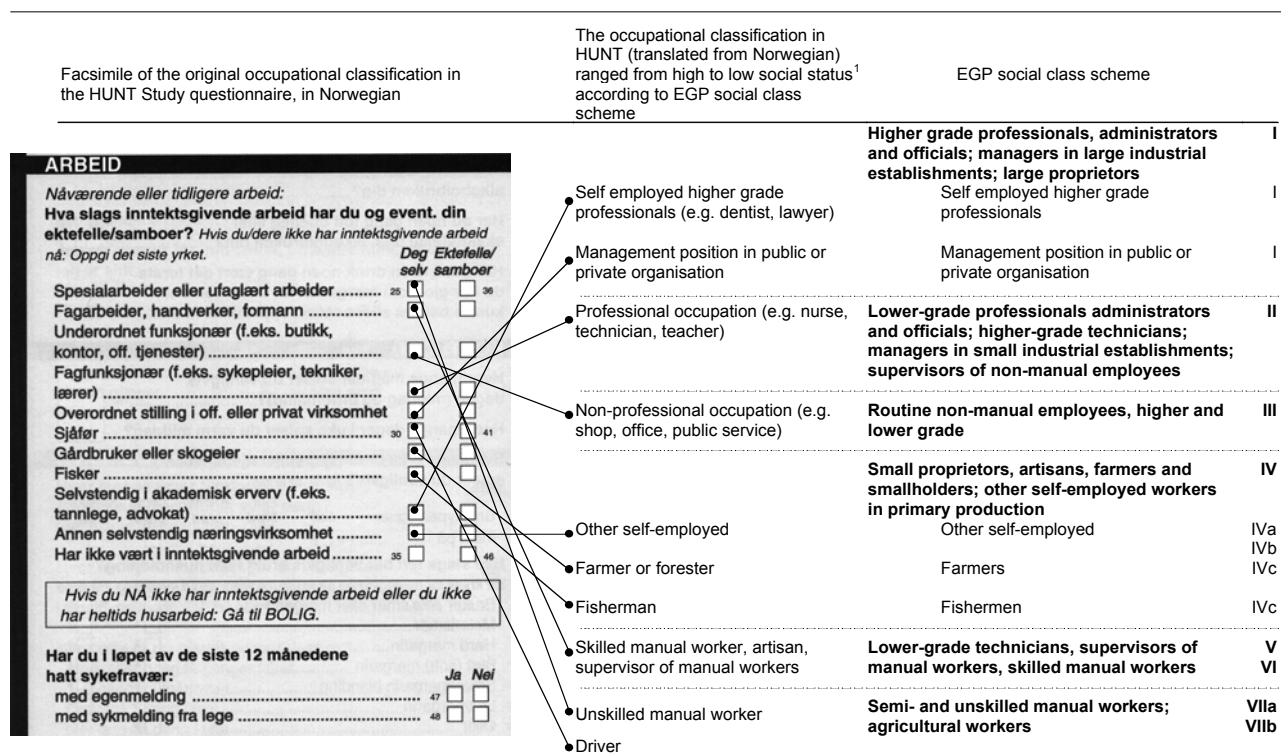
| Facsimile of the original occupational classification in the HUNT Study questionnaire, in Norwegian | The occupational classification in HUNT (translated from Norwegian) ranged from high to low social status$^1$ according to EGP social class scheme | EGP social class scheme | |
|---|---|---|---|

ARBEID

Nåværende eller tidligere arbeid:
**Hva slags inntektsgivende arbeid har du og event. din ektefelle/samboer?** Hvis du/dere ikke har inntektsgivende arbeid nå: Oppgi det siste yrket.

Deg selv | Ektefelle/ samboer

Spesialarbeider eller ufaglært arbeider .......... 25 □ □ 36
Fagarbeider, handverker, formann ................ □ □
Underordnet funksjonær (f.eks. butikk, kontor, off. tjenester) ........................................ □ □
Fagfunksjonær (f.eks. sykepleier, tekniker, lærer) ........................................ □ □
Overordnet stilling i off. eller privat virksomhet □ □
Sjåfør ........................................ 30 □ □ 41
Gårdbruker eller skogeier ........................ □ □
Fisker ........................................ □ □
Selvstendig i akademisk erverv (f.eks. tannlege, advokat) ........................ □ □
Annen selvstendig næringsvirksomhet .......... □ □
Har ikke vært i inntektsgivende arbeid .......... 35 □ □ 46

Hvis du NÅ ikke har inntektsgivende arbeid eller du ikke har heltids husarbeid: Gå til BOLIG.

**Har du i løpet av de siste 12 månedene hatt sykefravær:** Ja Nei
med egenmelding ........................................ 47 □ □
med sykmelding fra lege ........................................ 48 □ □

| | | |
|---|---|---|
| | **Higher grade professionals, administrators and officials; managers in large industrial establishments; large proprietors** | **I** |
| Self employed higher grade professionals (e.g. dentist, lawyer) | Self employed higher grade professionals | I |
| Management position in public or private organisation | Management position in public or private organisation | I |
| Professional occupation (e.g. nurse, technician, teacher) | **Lower-grade professionals administrators and officials; higher-grade technicians; managers in small industrial establishments; supervisors of non-manual employees** | **II** |
| Non-professional occupation (e.g. shop, office, public service) | **Routine non-manual employees, higher and lower grade** | **III** |
| | **Small proprietors, artisans, farmers and smallholders; other self-employed workers in primary production** | **IV** |
| Other self-employed | Other self-employed | IVa IVb |
| Farmer or forester | Farmers | IVc |
| Fisherman | Fishermen | IVc |
| Skilled manual worker, artisan, supervisor of manual workers | **Lower-grade technicians, supervisors of manual workers, skilled manual workers** | **V VI** |
| Unskilled manual worker | **Semi- and unskilled manual workers; agricultural workers** | **VIIa VIIb** |
| Driver | | |